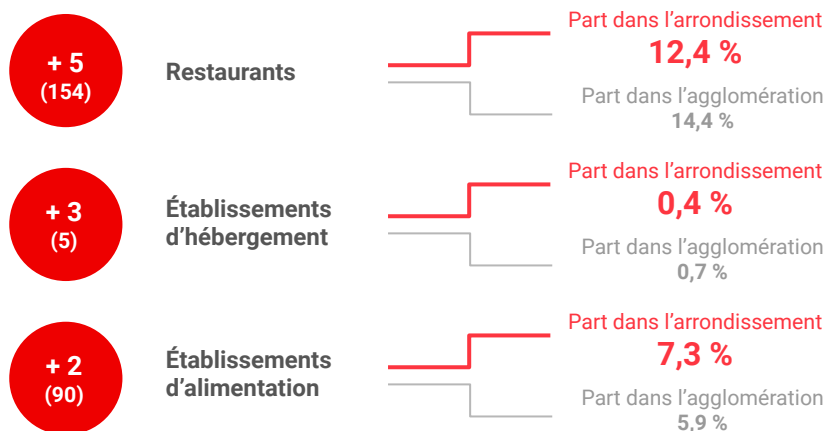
+ 5
(154)

Restaurants

Part dans l’arrondissement
12,4 %

Part dans l’agglomération
14,4 %

+ 3
(5)

Établissements d’hébergement

Part dans l’arrondissement
0,4 %

Part dans l’agglomération
0,7 %

+ 2
(90)

Établissements d’alimentation

Part dans l’arrondissement
7,3 %

Part dans l’agglomération
5,9 %